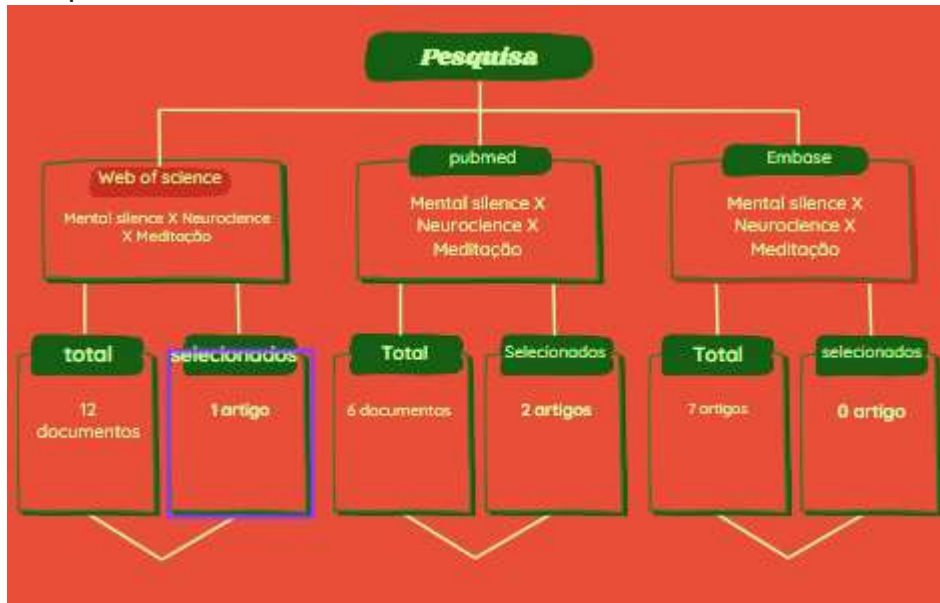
Pesquisa

Web of science

Mental silence X Neuroclence X Meditação

total

12 documentos

selecionados

1 artigo

pubmed

Mental silence X Neuroclence X Meditação

Total

6 documentos

Selecionados

2 artigos

Embase

Mental silence X Neuroclence X Meditação

Total

7 artigos

selecionados

0 artigo